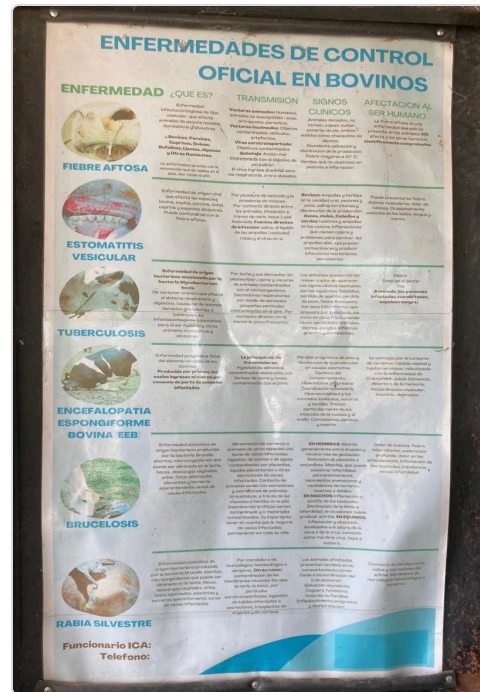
ENFERMEDADES DE CONTROL OFICIAL EN BOVINOS

| ENFERMEDAD | ¿QUE ES? | TRANSMISIÓN | SIGNOS CLINICOS | AFECTACION AL SER HUMANO |
|---|---|---|---|---|
| FIEBRE AFTOSA | Enfermedad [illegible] | Vectores animados: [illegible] Vectores inanimados: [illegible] | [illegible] | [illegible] |
| ESTOMATITIS VESICULAR | Enfermedad de origen viral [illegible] | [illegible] | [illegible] | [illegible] |
| TUBERCULOSIS | Enfermedad de origen bacteriano ocasionada por la bacteria Mycobacterium bovis. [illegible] | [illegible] | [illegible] | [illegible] |
| ENCEFALOPATIA ESPONGIFORME BOVINA (EEB) | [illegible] | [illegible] | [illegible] | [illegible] |
| BRUCELOSIS | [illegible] | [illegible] | EN HEMBRAS: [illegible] EN MACHOS: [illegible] | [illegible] |
| RABIA SILVESTRE | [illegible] | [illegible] | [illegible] | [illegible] |

Funcionario ICA:
Telefono: